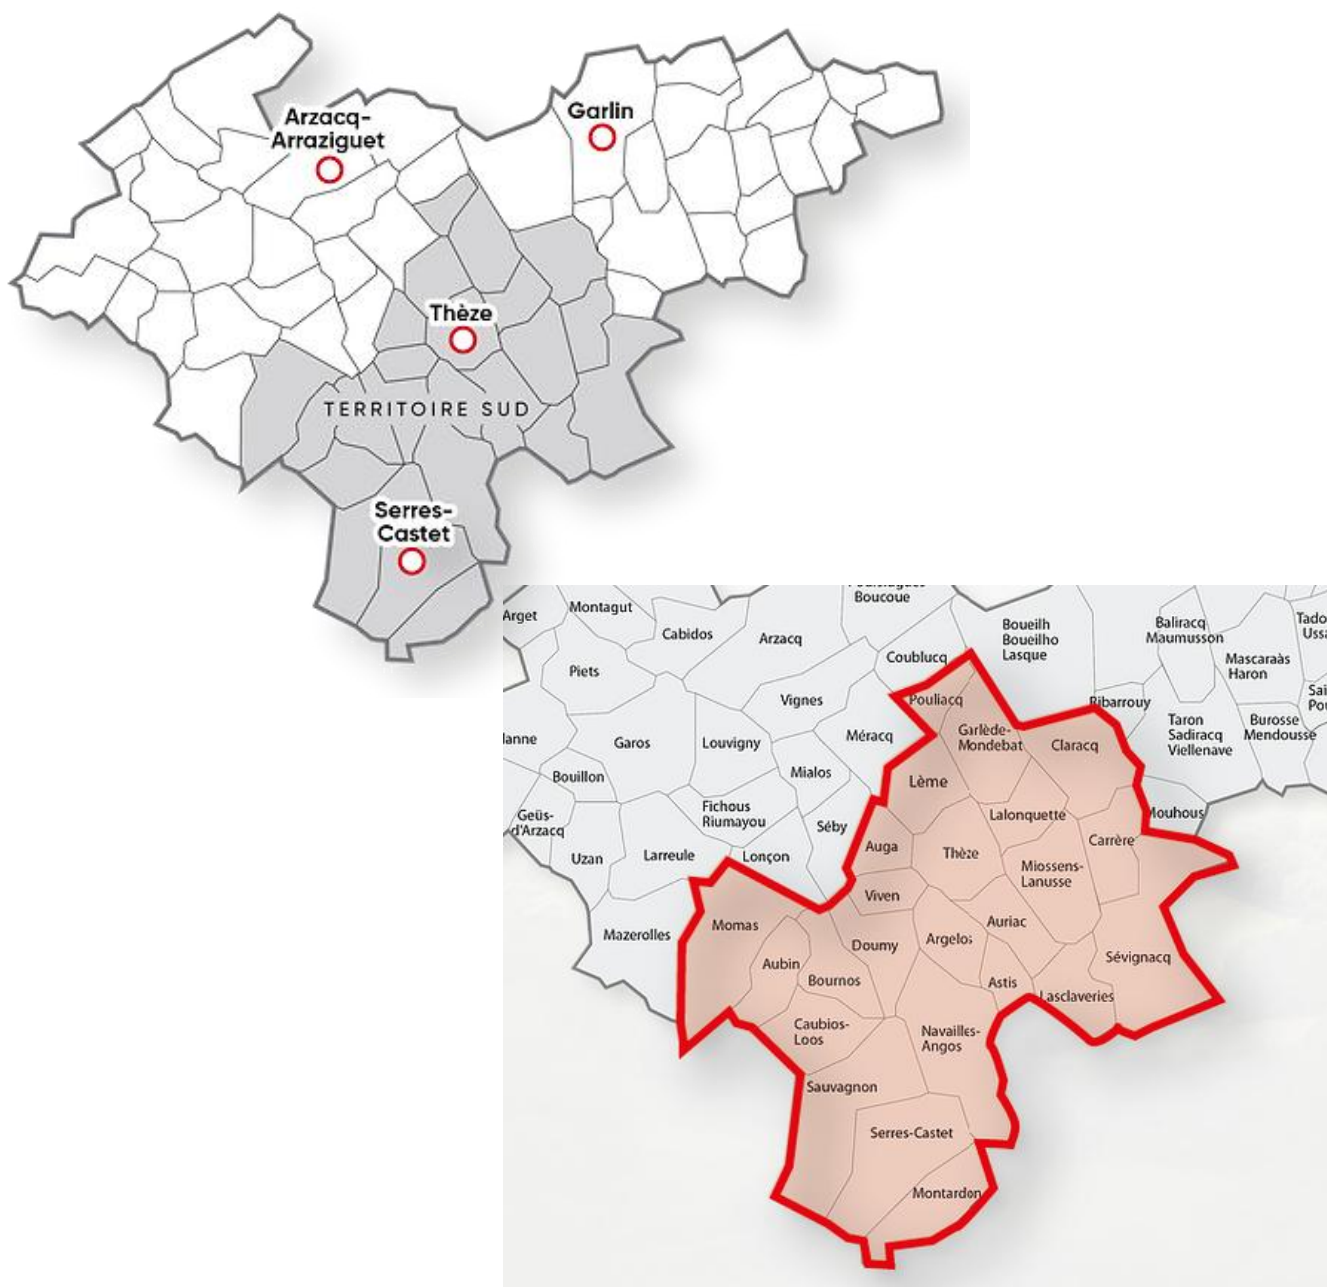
Arzacq-Arraziguet

Garlin

Thèze

TERRITOIRE SUD

Serres-Castet

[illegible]
Boucoue
Arget
Montagut
Cabidos
Arzacq
Boueilh Boueilho Lasque
Baliracq Maumusson
Tado Ussa
Mascaraàs Haron
Sai Pou
Piets
Coublucq
Vignes
Pouliacq
Ribarrouy
Taron Sadiracq Viellenave
Burosse Mendousse
lanne
Garos
Louvigny
Méracq
Garlède-Mondebat
Claracq
Bouillon
Mialos
Lème
Fichous Riumayou
Lalonquette
Mouhous
Geüs-d'Arzacq
Séby
Carrère
Uzan
Larreule
Lonçon
Auga
Thèze
Miossens-Lanusse
Viven
Momas
Auriac
Mazerolles
Doumy
Argelos
Sévignacq
Aubin
Bournos
Astis
Lasclaveries
Caubios-Loos
Navailles-Angos
Sauvagnon
Serres-Castet
Montardon